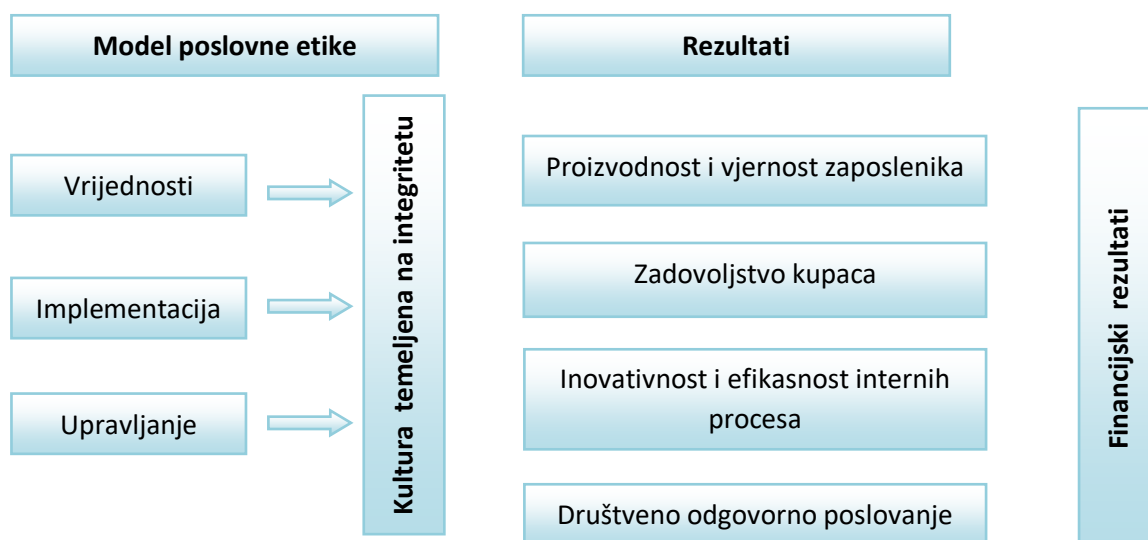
Model poslovne etike

Rezultati

Vrijednosti

Implementacija

Upravljanje

Kultura temeljena na integritetu

Proizvodnost i vjernost zaposlenika

Zadovoljstvo kupaca

Inovativnost i efikasnost internih procesa

Društveno odgovorno poslovanje

Financijski rezultati